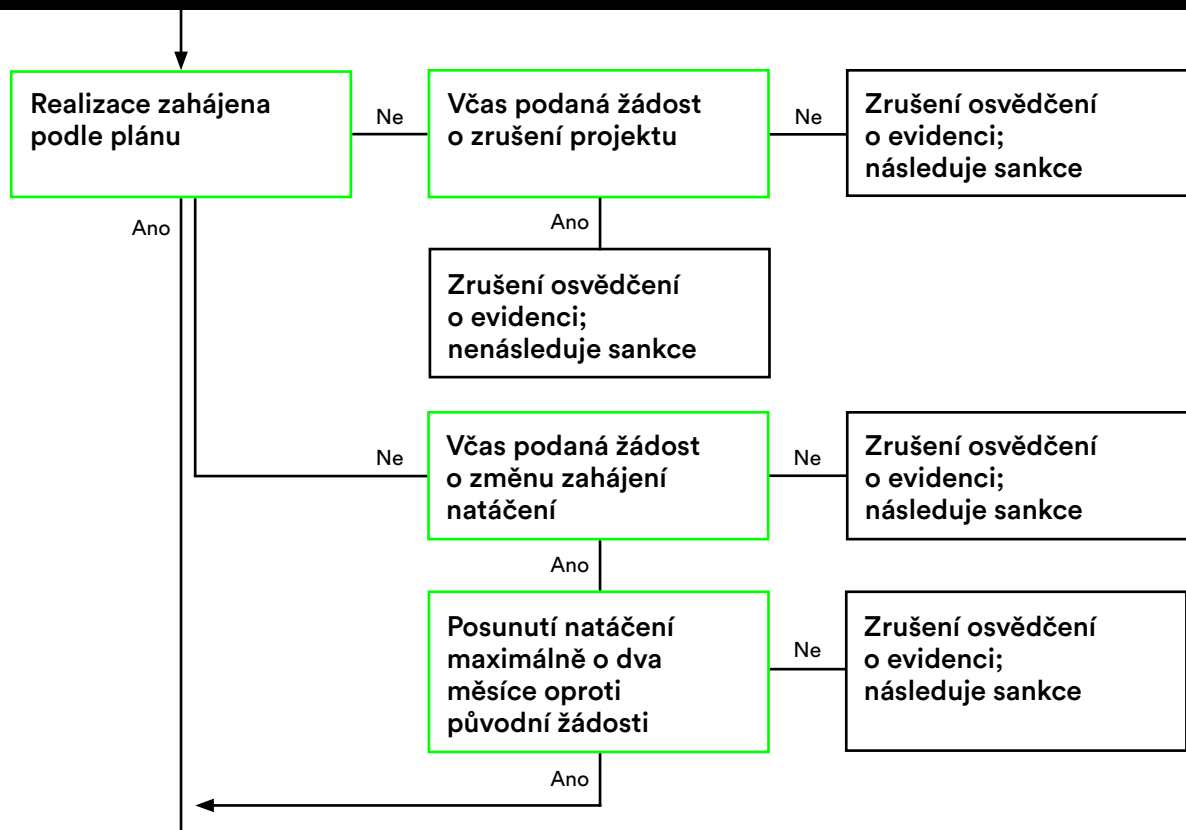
Realizace zahájena podle plánu

Ne

Včas podaná žádost o zrušení projektu

Ne

Zrušení osvědčení o evidenci; následuje sankce

Ano

Ano

Zrušení osvědčení o evidenci; nenásleduje sankce

Ne

Včas podaná žádost o změnu zahájení natáčení

Ne

Zrušení osvědčení o evidenci; následuje sankce

Ano

Posunutí natáčení maximálně o dva měsíce oproti původní žádosti

Ne

Zrušení osvědčení o evidenci; následuje sankce

Ano